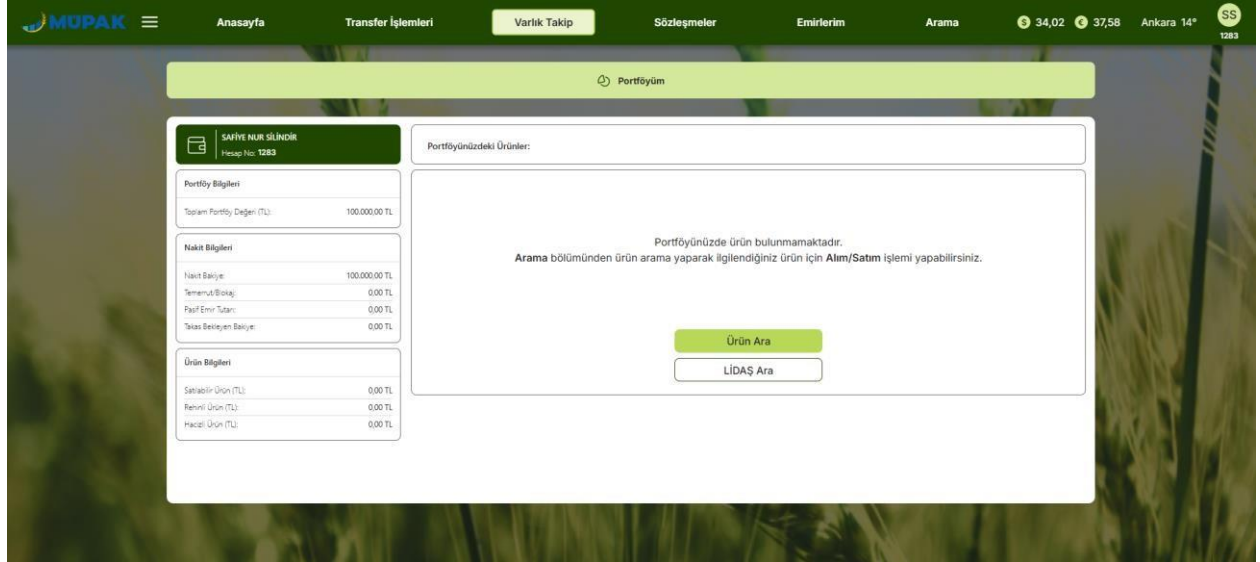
MÜPAK

Anasayfa Transfer İşlemleri Varlık Takip Sözleşmeler Emirlerim Arama 34,02 37,58 Ankara 14° SS 1283

Portföyüm

SAFİYE NUR SİLİNDİR
Hesap No: 1283

Portföy Bilgileri

Toplam Portföy Değeri (TL): 100.000,00 TL

Nakit Bilgileri

Nakit Bakiye: 100.000,00 TL
Temerrut/Blokaj: 0,00 TL
Pasif Emir Tutarı: 0,00 TL
Takas Bekleyen Bakiye: 0,00 TL

Ürün Bilgileri

Satılabilir Ürün (TL): 0,00 TL
Rehinli Ürün (TL): 0,00 TL
Hacizli Ürün (TL): 0,00 TL

Portföyünüzdeki Ürünler:

Portföyünüzde ürün bulunmamaktadır.
**Arama** bölümünden ürün arama yaparak ilgilendiğiniz ürün için **Alım/Satım** işlemi yapabilirsiniz.

Ürün Ara

LİDAŞ Ara